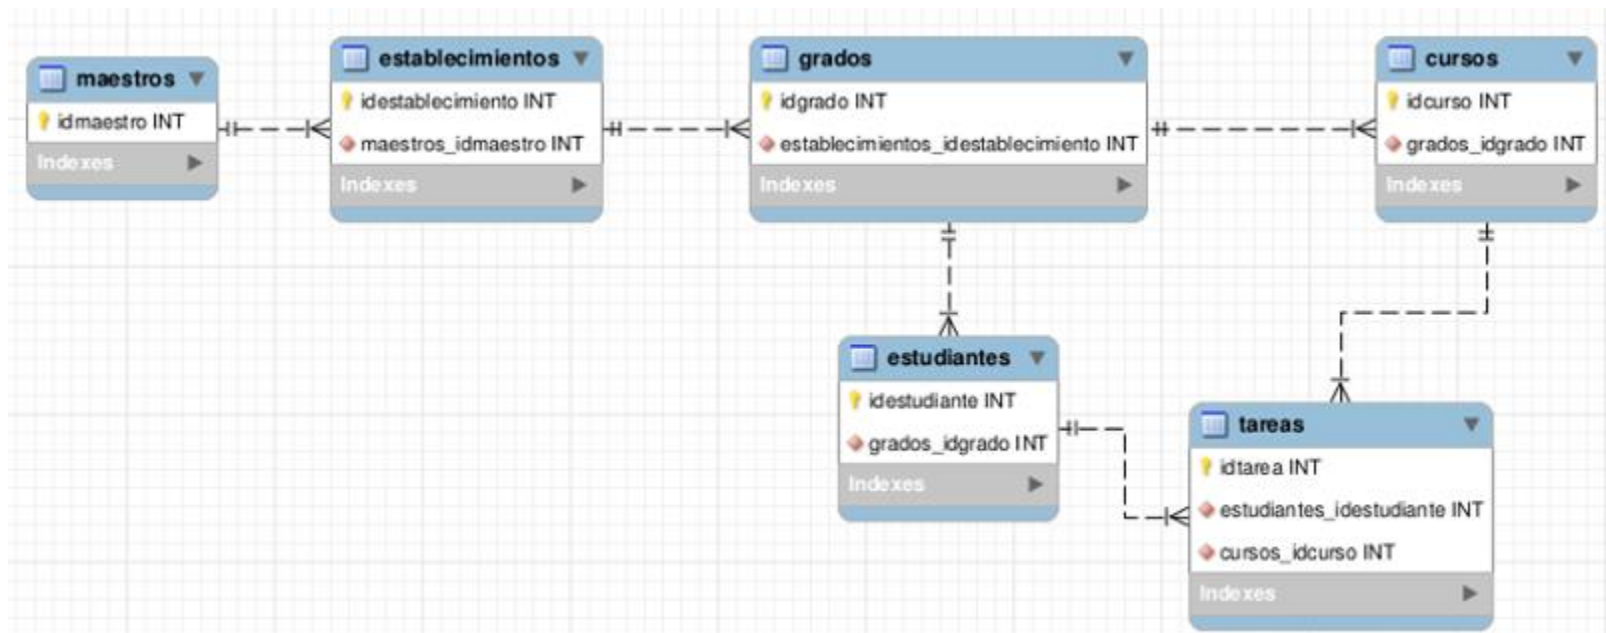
maestros
idmaestro INT
Indexes

establecimientos
idestablecimiento INT
maestros_idmaestro INT
Indexes

grados
idgrado INT
establecimientos_idestablecimiento INT
Indexes

cursos
idcurso INT
grados_idgrado INT
Indexes

estudiantes
idestudiante INT
grados_idgrado INT
Indexes

tareas
idtarea INT
estudiantes_idestudiante INT
cursos_idcurso INT
Indexes